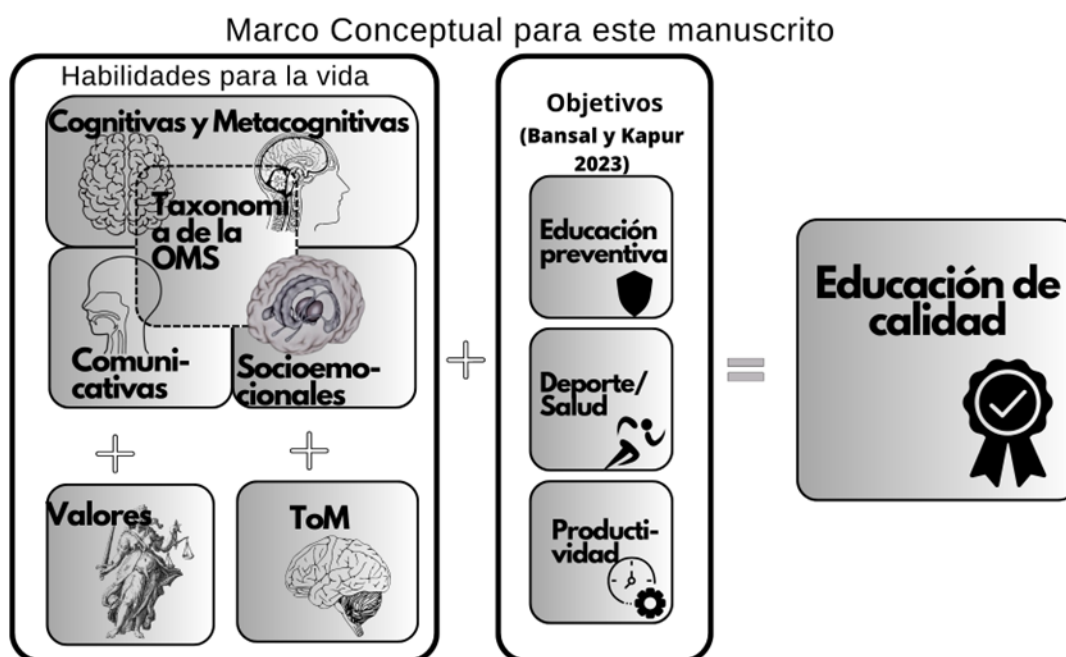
Marco Conceptual para este manuscrito

Habilidades para la vida

Cognitivas y Metacognitivas

Taxonomi a de la OMS

Comunicativas

Socioemocionales

Valores

ToM

Objetivos (Bansal y Kapur 2023)

Educación preventiva

Deporte/ Salud

Productividad

Educación de calidad